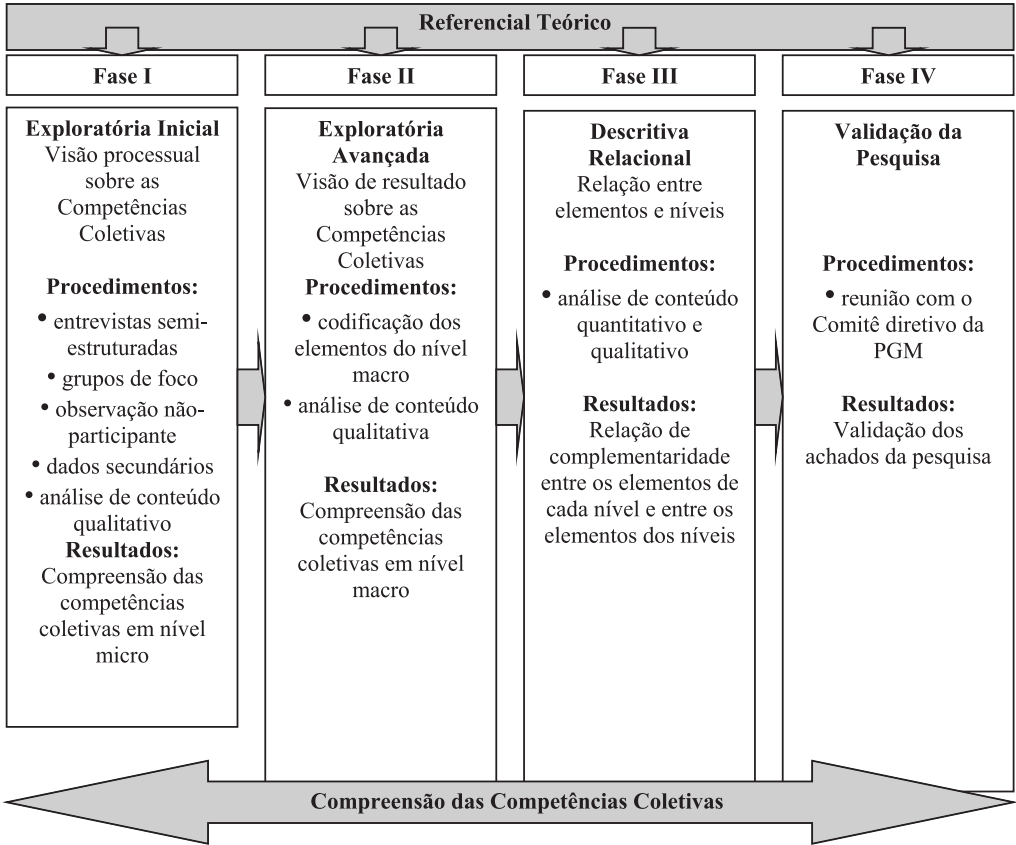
Referencial Teórico

Fase I

Exploratória Inicial
Visão processual sobre as Competências Coletivas

Procedimentos:
• entrevistas semi-estruturadas
• grupos de foco
• observação não-participante
• dados secundários
• análise de conteúdo qualitativo

Resultados:
Compreensão das competências coletivas em nível micro

Fase II

Exploratória Avançada
Visão de resultado sobre as Competências Coletivas

Procedimentos:
• codificação dos elementos do nível macro
• análise de conteúdo qualitativa

Resultados:
Compreensão das competências coletivas em nível macro

Fase III

Descritiva Relacional
Relação entre elementos e níveis

Procedimentos:
• análise de conteúdo quantitativo e qualitativo

Resultados:
Relação de complementaridade entre os elementos de cada nível e entre os elementos dos níveis

Fase IV

Validação da Pesquisa

Procedimentos:
• reunião com o Comitê diretivo da PGM

Resultados:
Validação dos achados da pesquisa

Compreensão das Competências Coletivas